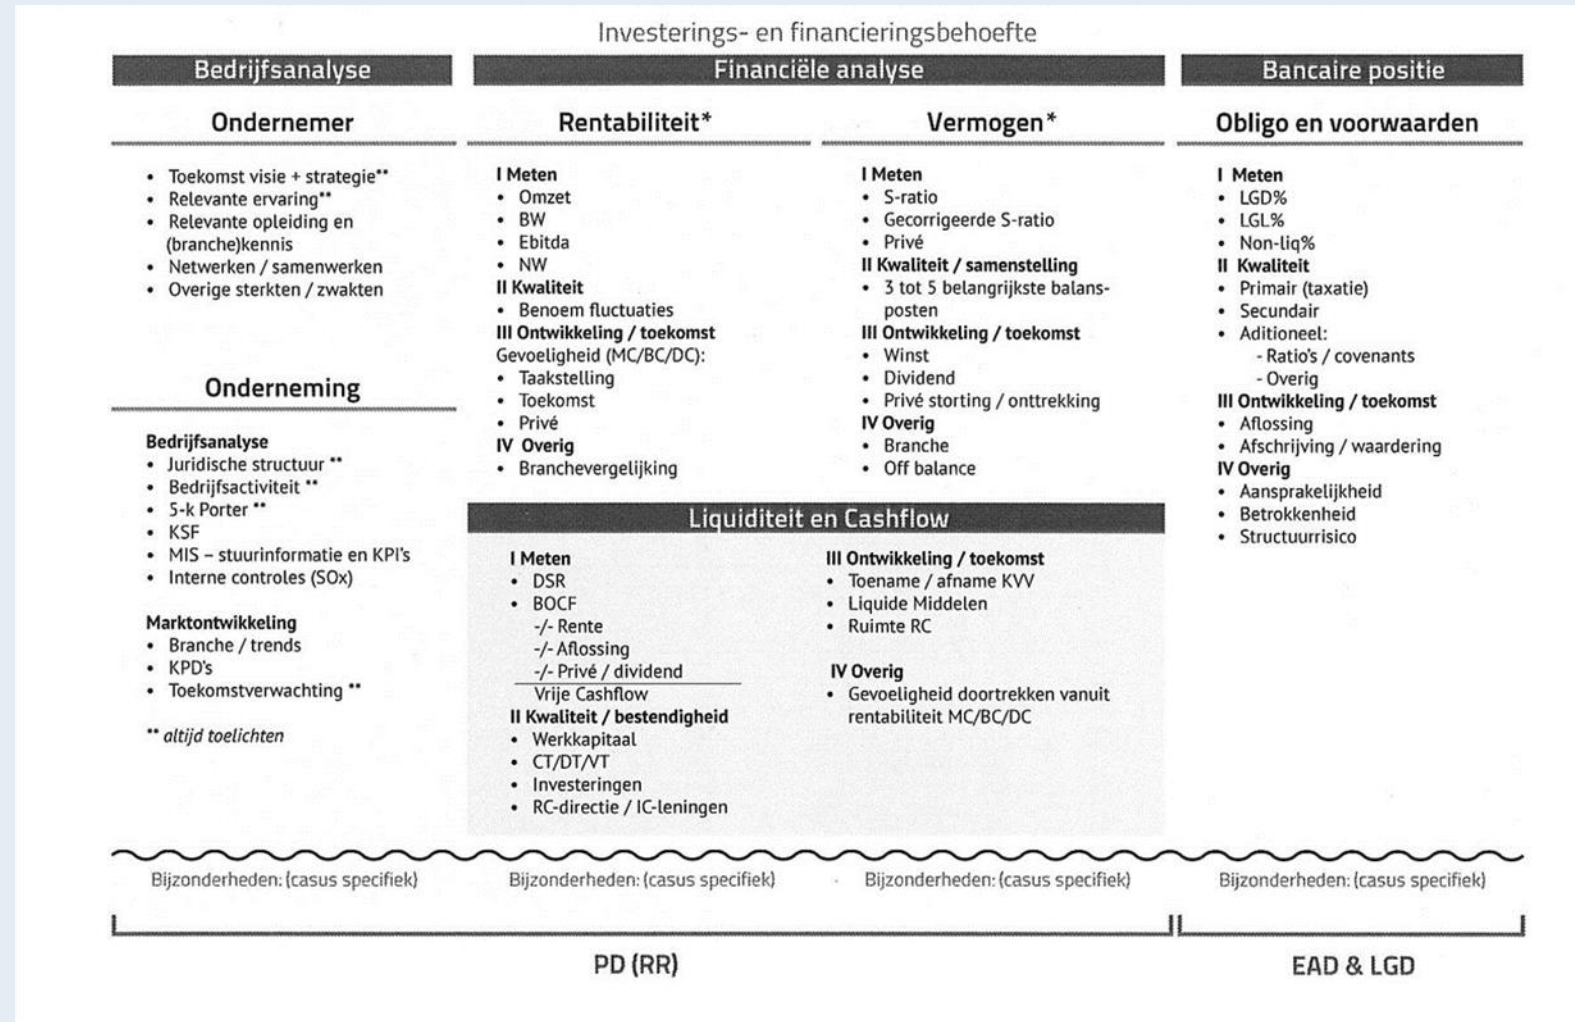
Investerings- en financieringsbehoefte

Bedrijfsanalyse

Ondernemer

- Toekomst visie + strategie**
- Relevante ervaring**
- Relevante opleiding en (branche)kennis
- Netwerken / samenwerken
- Overige sterkten / zwakten

Onderneming

Bedrijfsanalyse
- Juridische structuur **
- Bedrijfsactiviteit **
- 5-k Porter **
- KSF
- MIS – stuurinformatie en KPI's
- Interne controles (SOx)

Marktontwikkeling
- Branche / trends
- KPD's
- Toekomstverwachting **

** altijd toelichten

Financiële analyse

Rentabiliteit*

I Meten
- Omzet
- BW
- Ebitda
- NW
II Kwaliteit
- Benoem fluctuaties
III Ontwikkeling / toekomst
Gevoeligheid (MC/BC/DC):
- Taakstelling
- Toekomst
- Privé
IV Overig
- Branchevergelijking

Vermogen*

I Meten
- S-ratio
- Gecorrigeerde S-ratio
- Privé
II Kwaliteit / samenstelling
- 3 tot 5 belangrijkste balansposten
III Ontwikkeling / toekomst
- Winst
- Dividend
- Privé storting / onttrekking
IV Overig
- Branche
- Off balance

Liquiditeit en Cashflow

I Meten
- DSR
- BOCF
-/- Rente
-/- Aflossing
-/- Privé / dividend
Vrije Cashflow
II Kwaliteit / bestendigheid
- Werkkapitaal
- CT/DT/VT
- Investeringen
- RC-directie / IC-leningen

III Ontwikkeling / toekomst
- Toename / afname KVV
- Liquide Middelen
- Ruimte RC

IV Overig
- Gevoeligheid doortrekken vanuit rentabiliteit MC/BC/DC

Bancaire positie

Obligo en voorwaarden

I Meten
- LGD%
- LGL%
- Non-liq%
II Kwaliteit
- Primair (taxatie)
- Secundair
- Aditioneel:
- Ratio's / covenants
- Overig
III Ontwikkeling / toekomst
- Aflossing
- Afschrijving / waardering
IV Overig
- Aansprakelijkheid
- Betrokkenheid
- Structuurrisico

Bijzonderheden: (casus specifiek)

Bijzonderheden: (casus specifiek)

Bijzonderheden: (casus specifiek)

Bijzonderheden: (casus specifiek)

PD (RR)

EAD & LGD